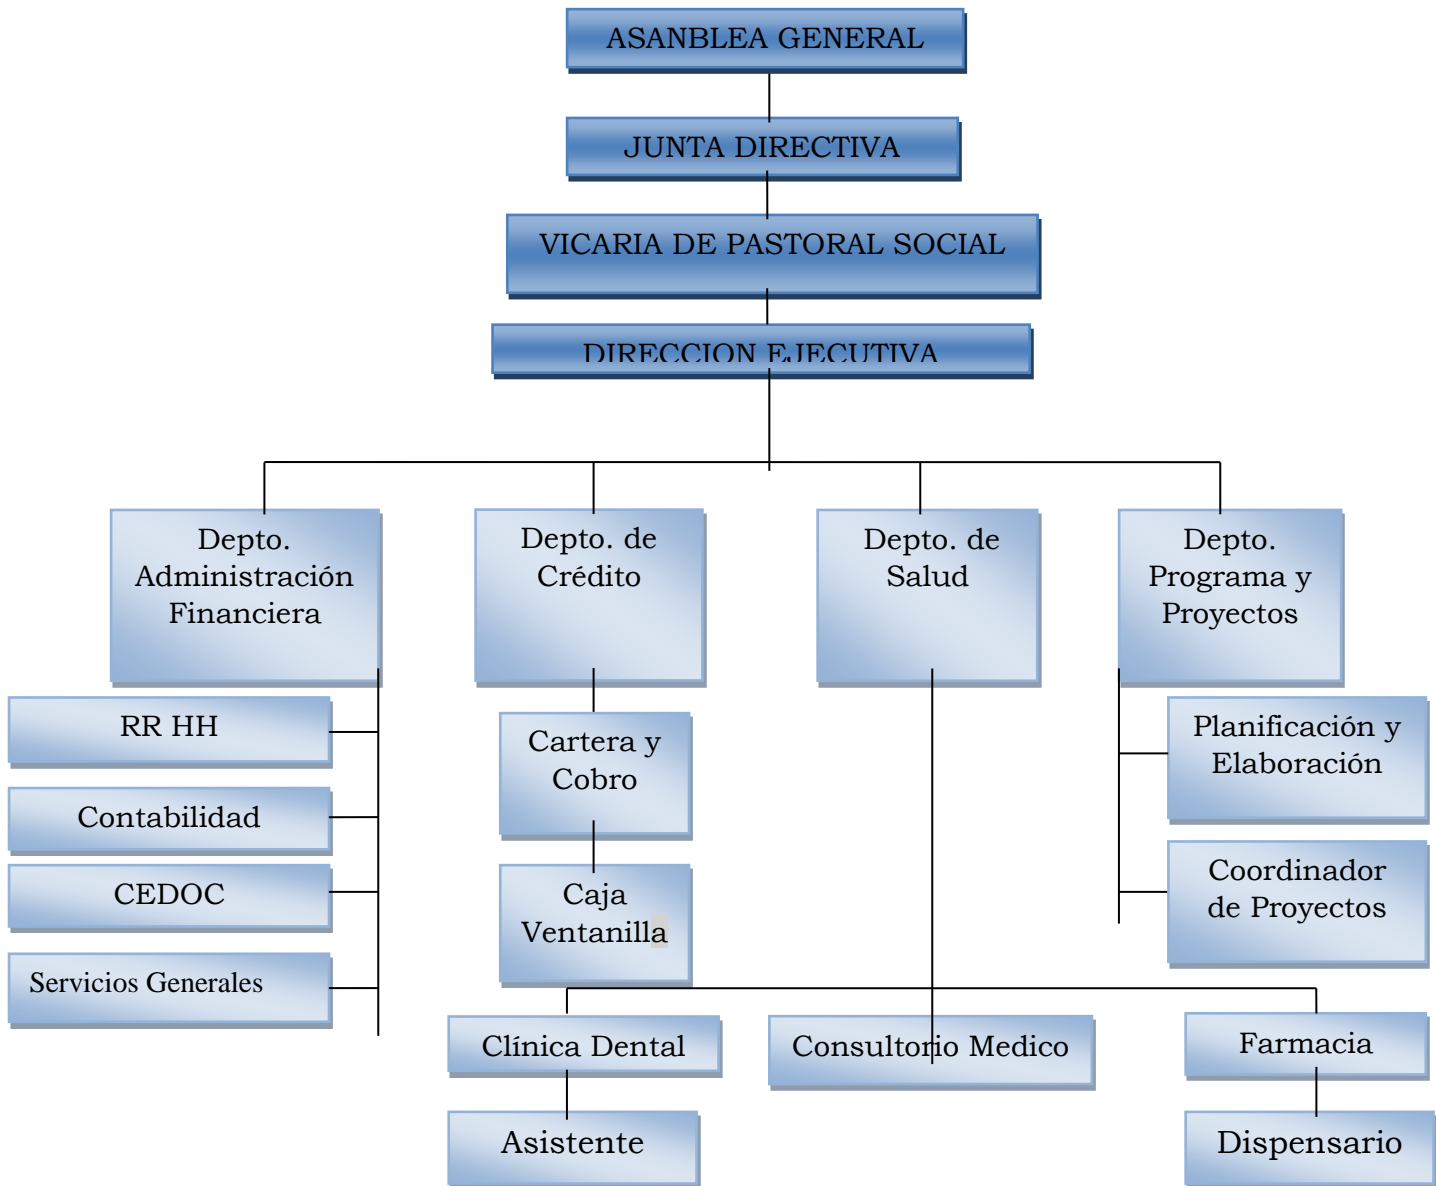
ASANBLEA GENERAL

JUNTA DIRECTIVA

VICARIA DE PASTORAL SOCIAL

DIRECCION EJECUTIVA

Depto. Administración Financiera

Depto. de Crédito

Depto. de Salud

Depto. Programa y Proyectos

RR HH

Contabilidad

CEDOC

Servicios Generales

Cartera y Cobro

Caja Ventanilla

Planificación y Elaboración

Coordinador de Proyectos

Clínica Dental

Consultorio Medico

Farmacia

Asistente

Dispensario